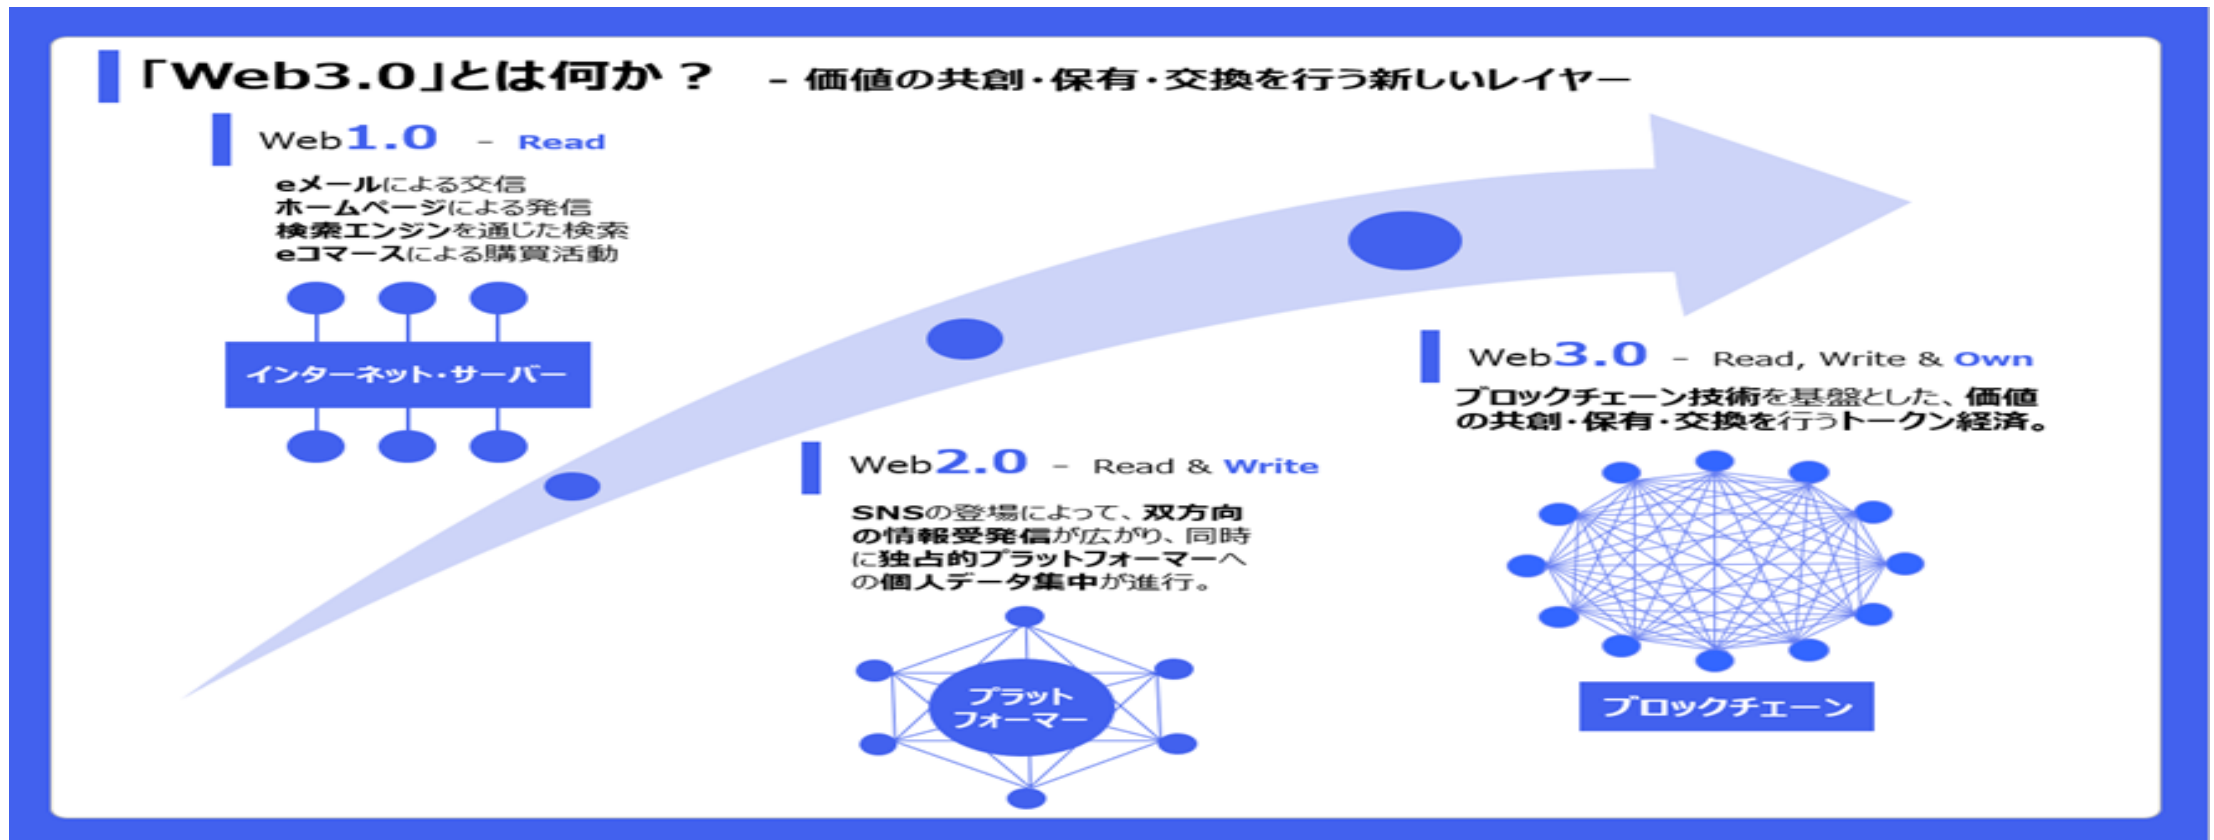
「Web3.0」とは何か？ – 価値の共創・保有・交換を行う新しいレイヤー

Web1.0 – Read

eメールによる交信
ホームページによる発信
検索エンジンを通じた検索
eコマースによる購買活動

インターネット・サーバー

Web2.0 – Read & Write

SNSの登場によって、双方向の情報受発信が広がり、同時に独占的プラットフォーマーへの個人データ集中が進行。

プラット
フォーマー

Web3.0 – Read, Write & Own

ブロックチェーン技術を基盤とした、価値の共創・保有・交換を行うトークン経済。

ブロックチェーン